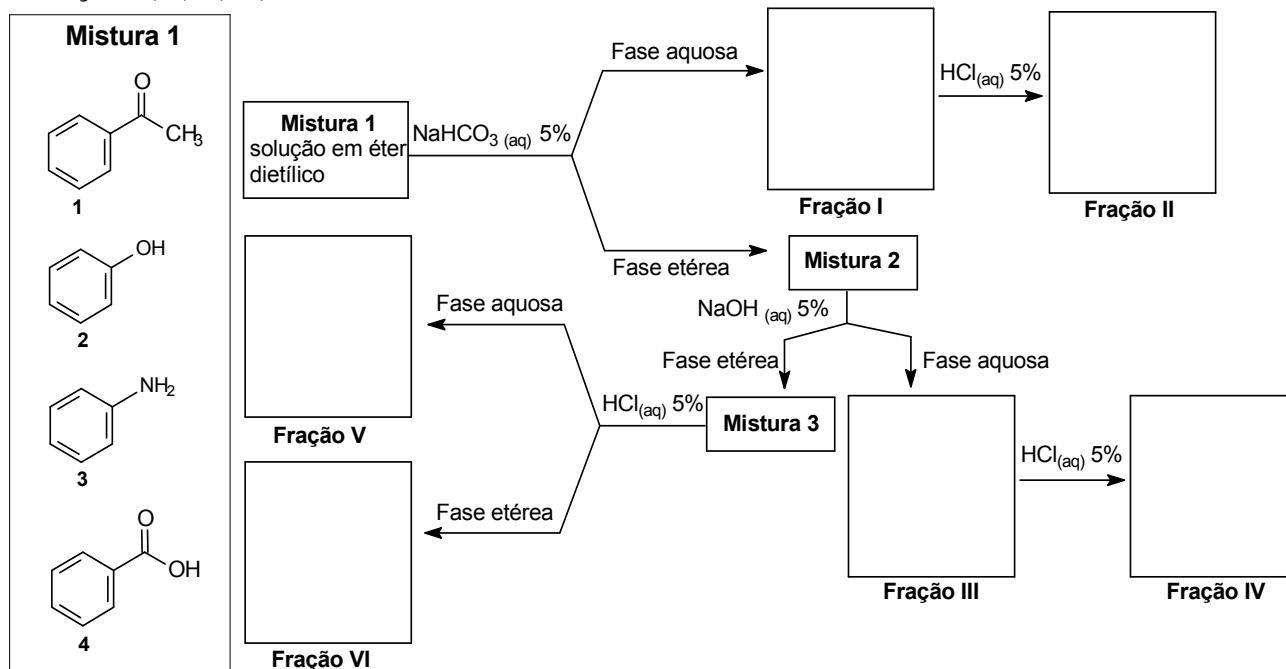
Mistura 1

O
CH$_3$
1

OH
2

NH$_2$
3

O
OH
4

Mistura 1
solução em éter dietílico

NaHCO$_3$ $_{(aq)}$ 5%

Fase aquosa

Fração I

HCl$_{(aq)}$ 5%

Fração II

Fase etérea

Mistura 2

NaOH $_{(aq)}$ 5%

Fase etérea

Fase aquosa

Mistura 3

HCl$_{(aq)}$ 5%

Fase aquosa

Fração V

Fase etérea

Fração VI

Fração III

HCl$_{(aq)}$ 5%

Fração IV